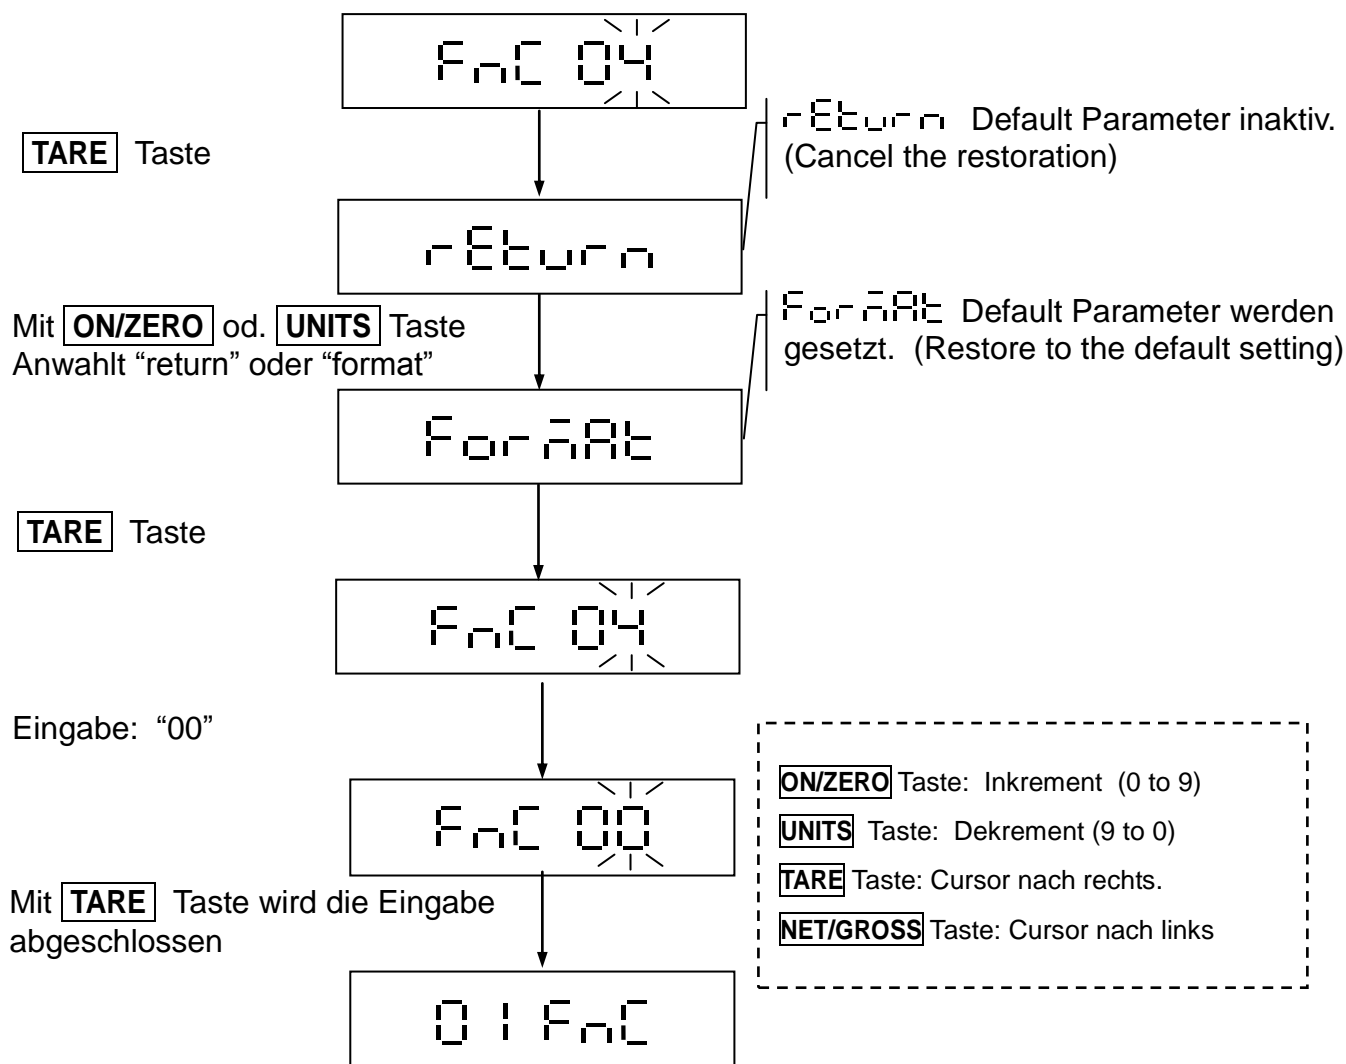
FnC 04

TARE Taste

rEturn

rEturn Default Parameter inaktiv. (Cancel the restoration)

Mit ON/ZERO od. UNITS Taste Anwahlt “return” oder “format”

ForMAt Default Parameter werden gesetzt. (Restore to the default setting)

ForMAt

TARE Taste

FnC 04

Eingabe: “00”

FnC 00

ON/ZERO Taste: Inkrement (0 to 9)

UNITS Taste: Dekrement (9 to 0)

TARE Taste: Cursor nach rechts.

NET/GROSS Taste: Cursor nach links

Mit TARE Taste wird die Eingabe abgeschlossen

01 FnC